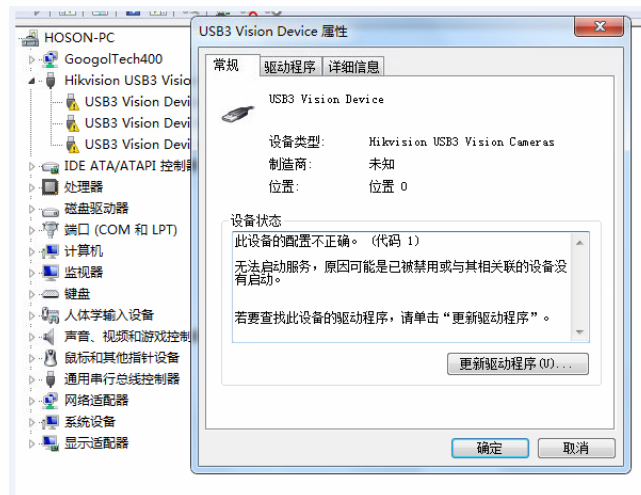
HOSON-PC
GoogolTech400
Hikvision USB3 Visio
USB3 Vision Devi
USB3 Vision Devi
USB3 Vision Devi
IDE ATA/ATAPI 控制器
处理器
磁盘驱动器
端口 (COM 和 LPT)
计算机
监视器
键盘
人体学输入设备
声音、视频和游戏控制
鼠标和其他指针设备
通用串行总线控制器
网络适配器
系统设备
显示适配器

USB3 Vision Device 属性

常规
驱动程序
详细信息

USB3 Vision Device

设备类型: Hikvision USB3 Vision Cameras
制造商: 未知
位置: 位置 0

设备状态
此设备的配置不正确。（代码 1）

无法启动服务，原因可能是已被禁用或与其相关联的设备没有启动。

若要查找此设备的驱动程序，请单击“更新驱动程序”。

更新驱动程序(U)...

确定
取消